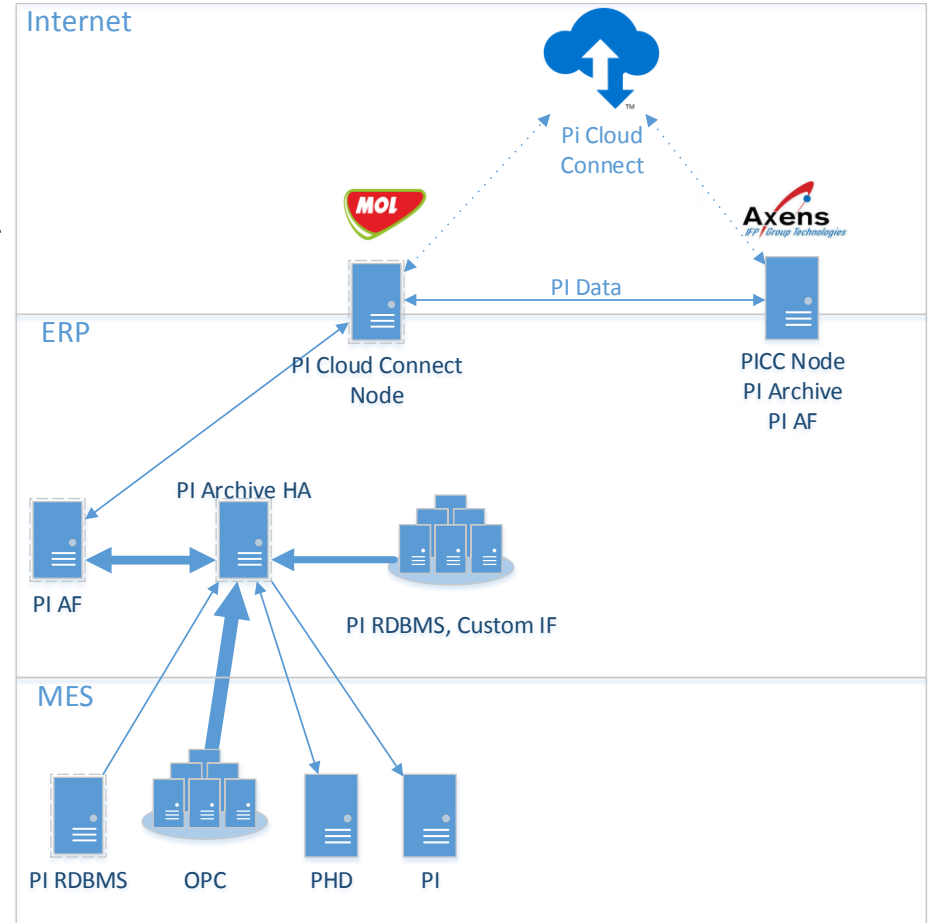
Internet

™

Pi Cloud Connect

MOL

Axens
IFP Group Technologies

PI Data

PI Cloud Connect Node

PICC Node
PI Archive
PI AF

ERP

PI Archive HA

PI AF

PI RDBMS, Custom IF

MES

PI RDBMS

OPC

PHD

PI